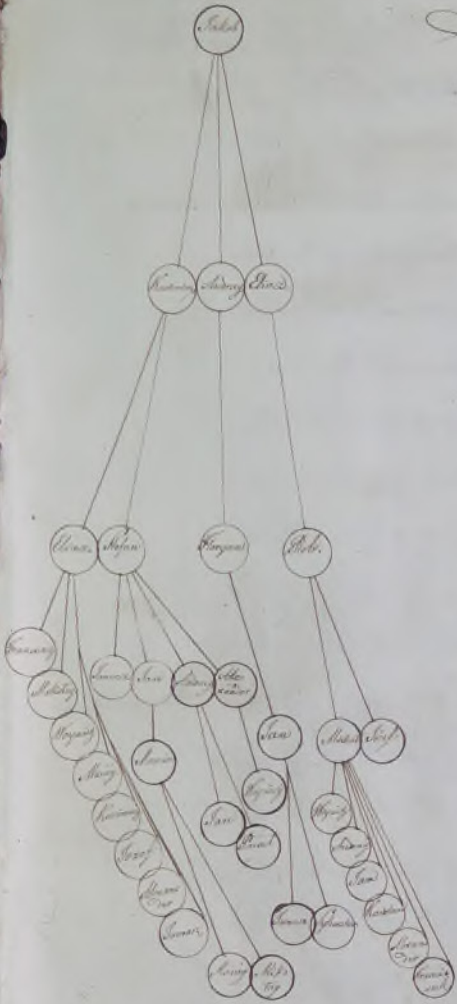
Jakob

Kazimierz Andrzej Eliasz

Eliasz Stefan Grzegorz Piotr

Franciszek Michał Grzegorz Maciej Kazimierz Józef Ignacy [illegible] Szymon

Szymon Jan Andrzej Aleksander

Marcin

Jan

Jan Wojciech

Jan Paweł

Maciej Józef

Wojciech Andrzej Jan Kazimierz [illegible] Franciszek

Szymon Sebastian

Maciej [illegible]